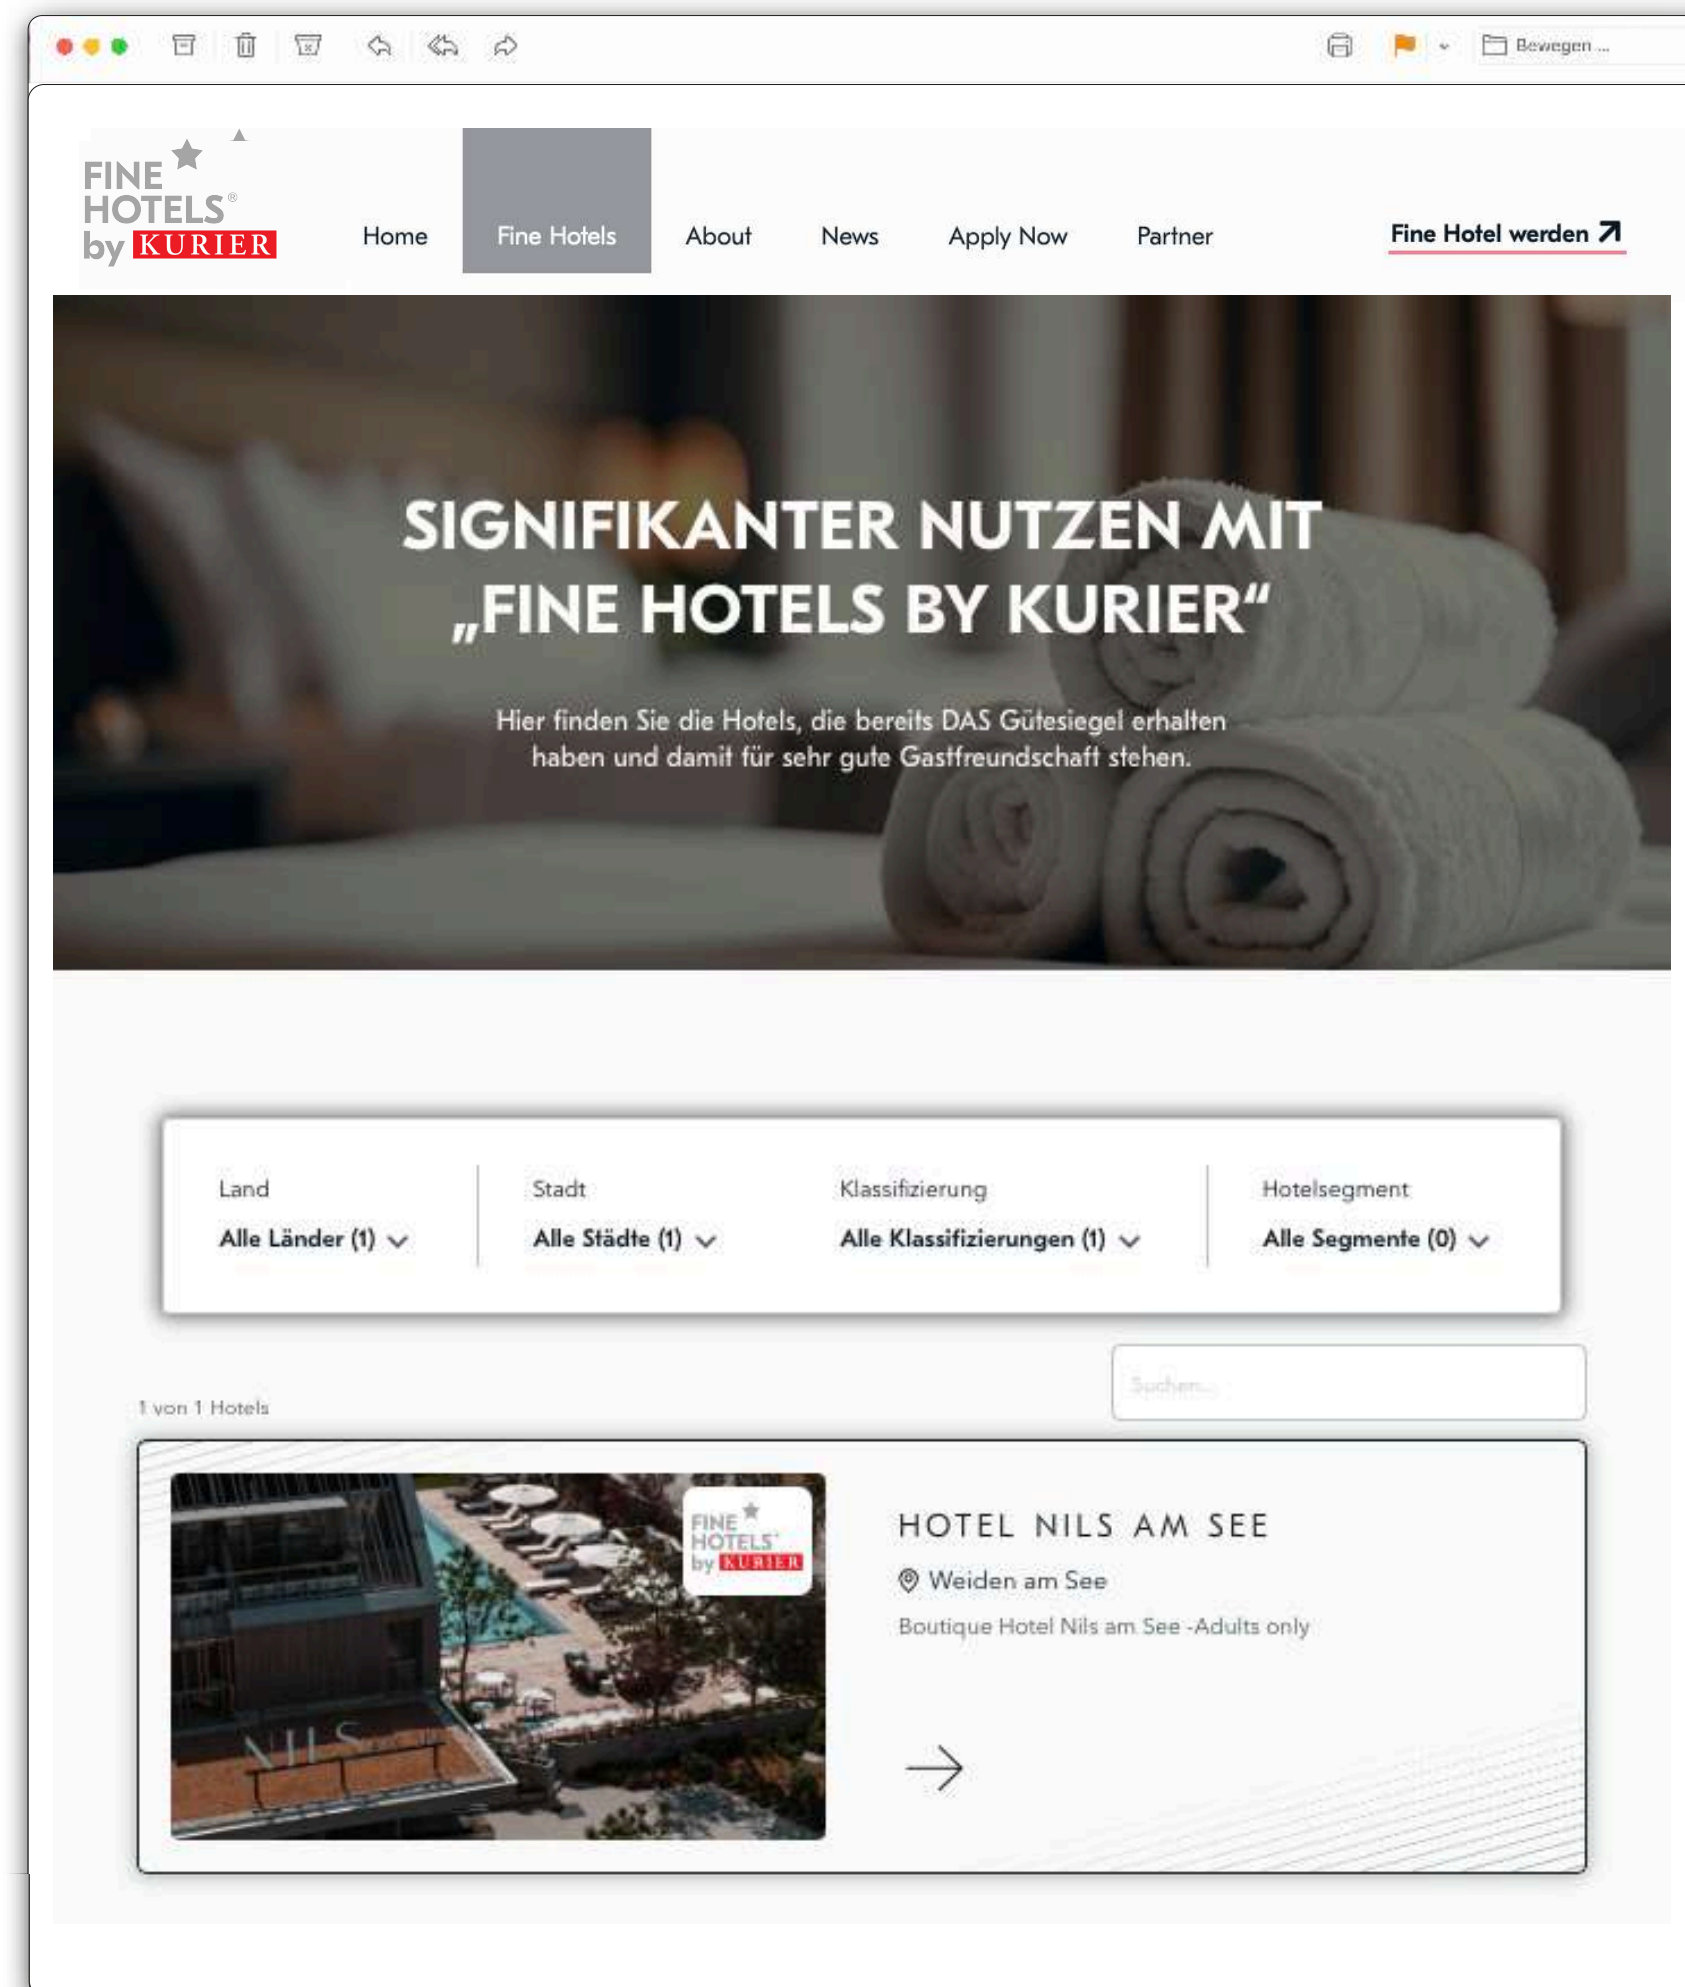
Bewegen ...

FINE HOTELS® by KURIER

Home Fine Hotels About News Apply Now Partner

Fine Hotel werden ↗

SIGNIFIKANTER NUTZEN MIT „FINE HOTELS BY KURIER“

Hier finden Sie die Hotels, die bereits DAS Gütesiegel erhalten haben und damit für sehr gute Gastfreundschaft stehen.

Land
Alle Länder (1)

Stadt
Alle Städte (1)

Klassifizierung
Alle Klassifizierungen (1)

Hotelsegment
Alle Segmente (0)

Suchen...

1 von 1 Hotels

FINE HOTELS by KURIER

NILS

HOTEL NILS AM SEE

Weiden am See

Boutique Hotel Nils am See -Adults only